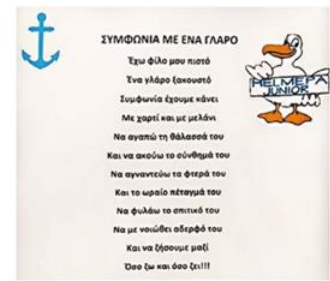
ΣΥΜΦΩΝΙΑ ΜΕ ΕΝΑ ΓΛΑΡΟ

Έχω φίλο μου πιστό
Ένα γλάρο ξακουστό
Συμφωνία έχουμε κάνει
Με χαρτί και με μελάνι
Να αγαπώ τη θάλασσά του
Και να ακούω το σύνθημά του
Να αγγιχτεύω τα φτερά του
Και το ωραίο πέταγμά του
Να φυλάω το σπιτικό του
Να με νοιώθει αδερφό του
Και να ζήσουμε μαζί
Όσο ζω και όσο ζει!!!

HELMEPA JUNIOR